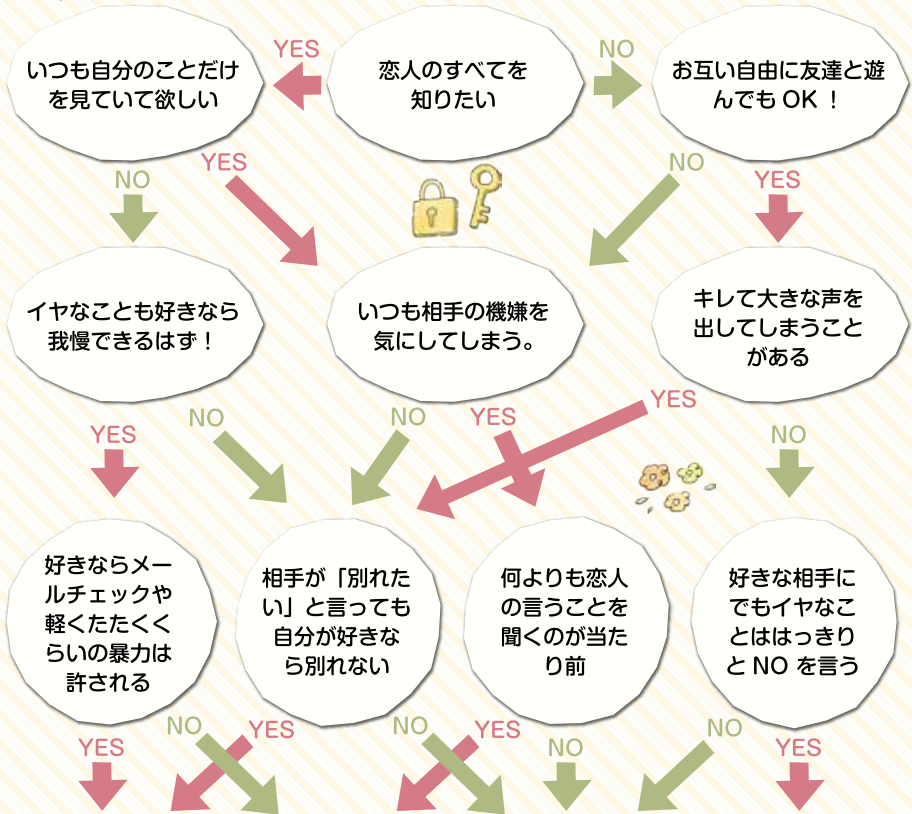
恋人のすべてを知りたい

YES

いつも自分のことだけを見ていて欲しい

NO

お互い自由に友達と遊んでも OK ！

NO

YES

NO

YES

イヤなことも好きなら我慢できるはず！

いつも相手の機嫌を気にしてしまう。

キレて大きな声を出してしまうことがある

YES

NO

NO

YES

YES

NO

好きならメールチェックや軽くたたくくらいの暴力は許される

相手が「別れたい」と言っても自分が好きなら別れない

何よりも恋人の言うことを聞くのが当たり前

好きな相手にでもイヤなことははっきりと NO を言う

YES

NO

YES

NO

YES

NO

NO

YES